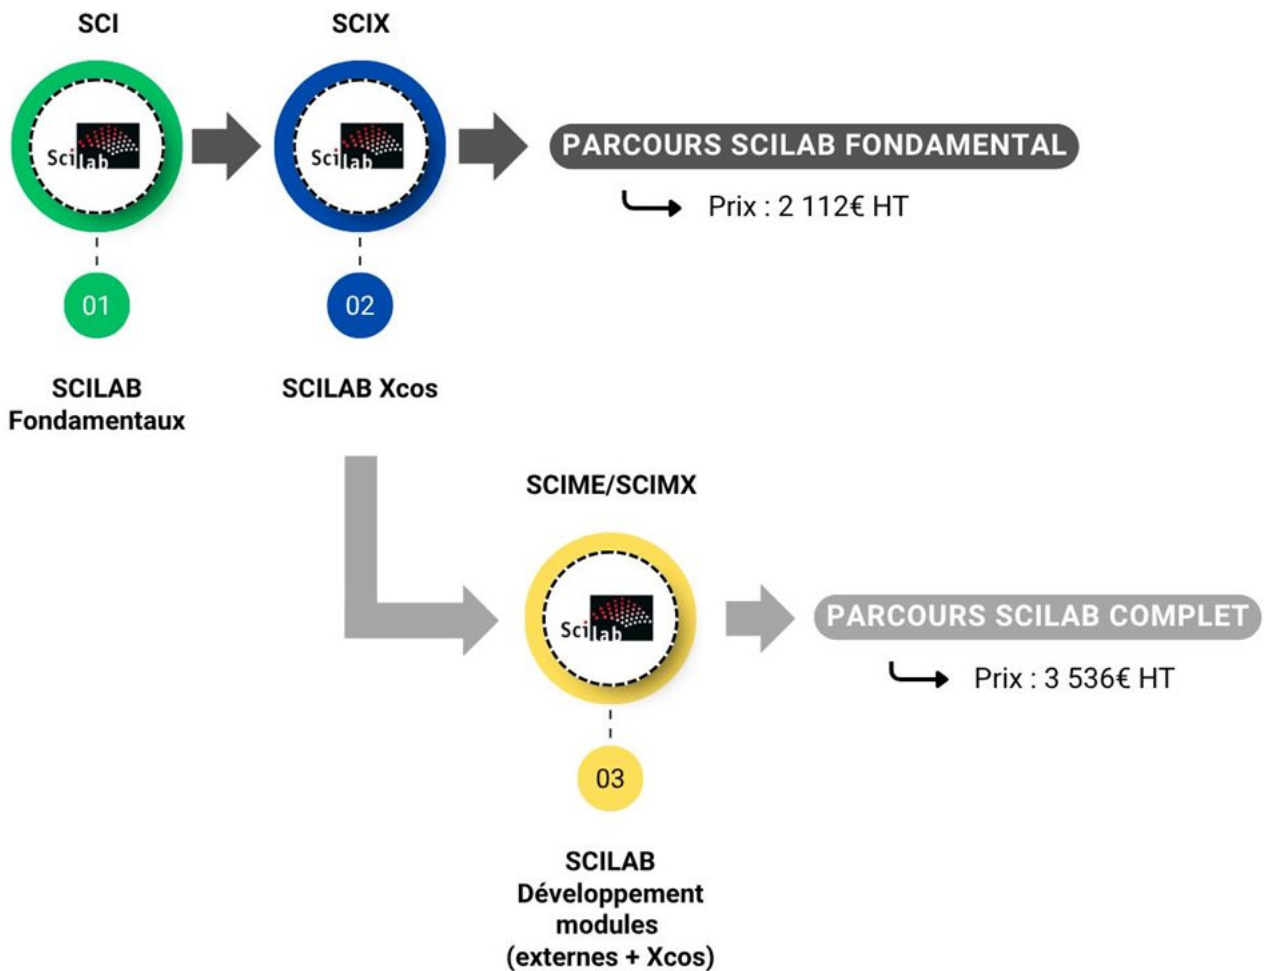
SCI

Scilab

01

SCILAB Fondamentaux

SCIX

Scilab

02

SCILAB Xcos

PARCOURS SCILAB FONDAMENTAL

Prix : 2 112€ HT

SCIME/SCIMX

Scilab

03

SCILAB Développement modules (externes + Xcos)

PARCOURS SCILAB COMPLET

Prix : 3 536€ HT